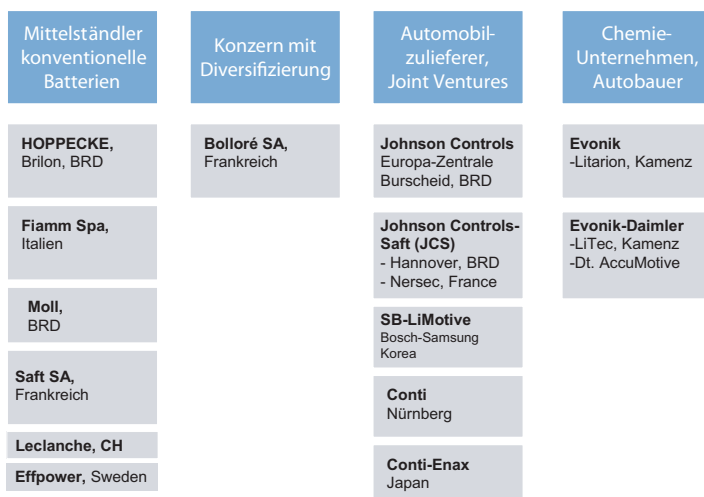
Mittelständler konventionelle Batterien

HOPPECKE, Brilon, BRD

Fiamm Spa, Italien

Moll, BRD

Saft SA, Frankreich

Leclanche, CH

Effpower, Sweden

Konzern mit Diversifizierung

Bolloré SA, Frankreich

Automobilzulieferer, Joint Ventures

Johnson Controls Europa-Zentrale Burscheid, BRD

Johnson Controls-Saft (JCS)
- Hannover, BRD
- Nersec, France

SB-LiMotive Bosch-Samsung Korea

Conti Nürnberg

Conti-Enax Japan

Chemie-Unternehmen, Autobauer

Evonik
-Litarion, Kamenz

Evonik-Daimler
-LiTec, Kamenz
-Dt. AccuMotive